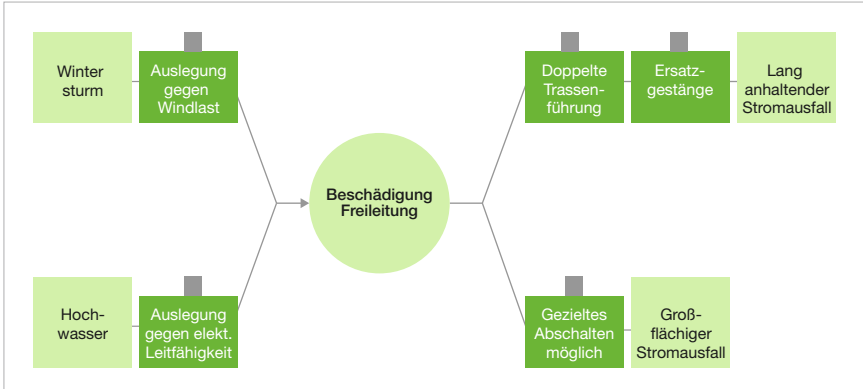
Winter sturm

Auslegung gegen Windlast

Hochwasser

Auslegung gegen elekt. Leitfähigkeit

Beschädigung Freileitung

Doppelte Trassenführung

Ersatzgestänge

Lang anhaltender Stromausfall

Gezieltes Abschalten möglich

Großflächiger Stromausfall